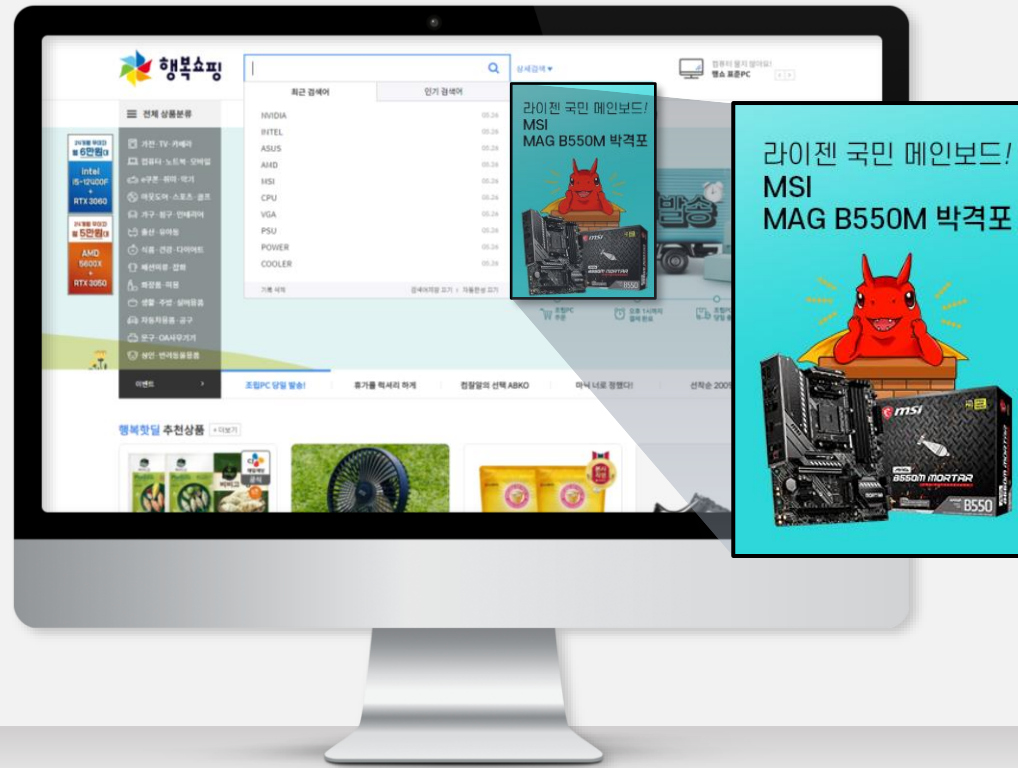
행복쇼핑

상세검색▾

컴퓨터 뭘지 몰라요!
행쇼 표준PC

최근 검색어 | 인기 검색어

| | |
|---|---|
| NVIDIA | 05.24 |
| INTEL | 05.24 |
| ASUS | 05.24 |
| AMD | 05.24 |
| MSI | 05.24 |
| CPU | 05.24 |
| VGA | 05.24 |
| PSU | 05.24 |
| POWER | 05.24 |
| COOLER | 05.24 |

기록 삭제 | 검색어저장 끄기 | 자동완성 끄기

전체 상품분류

가전·TV·카메라
컴퓨터·노트북·모바일
e쿠폰·취미·악기
아웃도어·스포츠·골프
가구·침구·인테리어
출산·유아동
식품·건강·다이어트
패션의류·잡화
화장품·미용
생활·주방·살림용품
자동차용품·공구
문구·OA사무기기
상판·반려동물용품

이벤트 ›

24개월 무이자 월 6만원대
Intel i5-12400F + RTX 3060

24개월 무이자 월 5만원대
AMD 5600X + RTX 3050

발송

조립PC 주문 | 오후 1시까지 결제 완료 | 조립PC 당일 발송

조립PC 당일 발송! | 휴가를 럭셔리 하게 | 컴잘알의 선택 ABKO | 마녀 너로 정했다! | 선착순 200

행복핫딜 추천상품 +더보기

라이젠 국민 메인보드!
MSI
MAG B550M 박격포

라이젠 국민 메인보드!
MSI
MAG B550M 박격포

msi
B550M MORTAR
B550